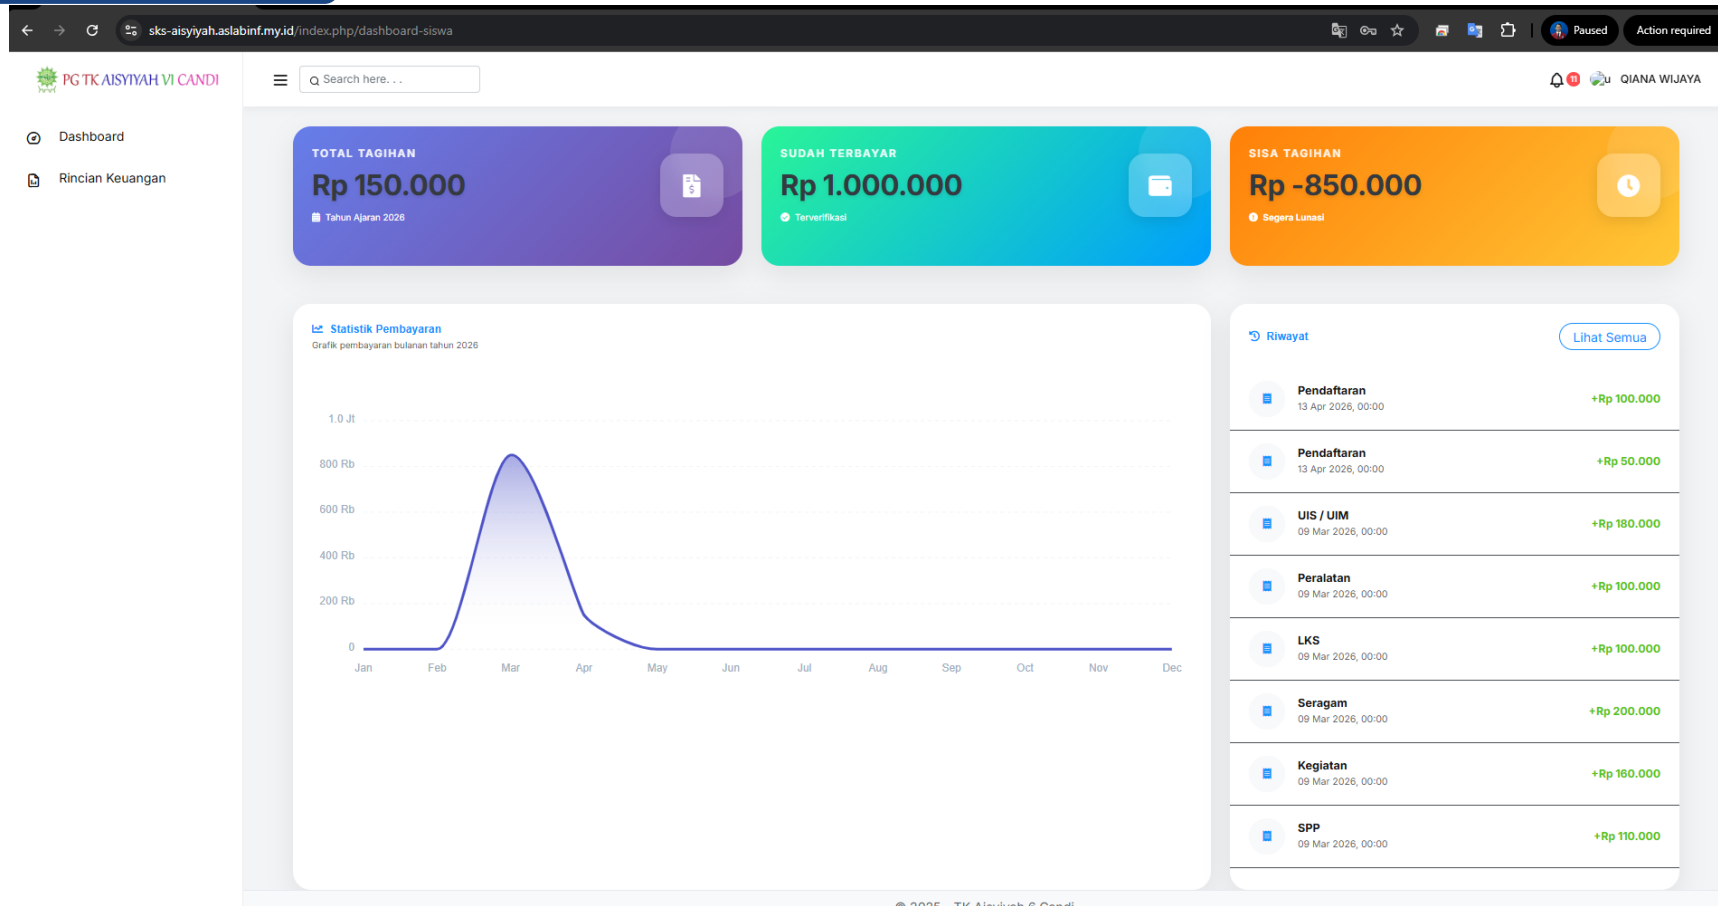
sks-aisyiyah.aslabinf.my.id/index.php/dashboard-siswa

Paused

Action required

PG TK AISYIYAH VI CANDI

Search here. . .

11

QIANA WIJAYA

Dashboard

Rincian Keuangan

TOTAL TAGIHAN

Rp 150.000

Tahun Ajaran 2026

SUDAH TERBAYAR

Rp 1.000.000

Terverifikasi

SISA TAGIHAN

Rp -850.000

Segera Lunasi

Statistik Pembayaran

Grafik pembayaran bulanan tahun 2026

1.0 Jt
800 Rb
600 Rb
400 Rb
200 Rb
0

Jan Feb Mar Apr May Jun Jul Aug Sep Oct Nov Dec

Riwayat

Lihat Semua

Pendaftaran
13 Apr 2026, 00:00
+Rp 100.000

Pendaftaran
13 Apr 2026, 00:00
+Rp 50.000

UIS / UIM
09 Mar 2026, 00:00
+Rp 180.000

Peralatan
09 Mar 2026, 00:00
+Rp 100.000

LKS
09 Mar 2026, 00:00
+Rp 100.000

Seragam
09 Mar 2026, 00:00
+Rp 200.000

Kegiatan
09 Mar 2026, 00:00
+Rp 160.000

SPP
09 Mar 2026, 00:00
+Rp 110.000

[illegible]